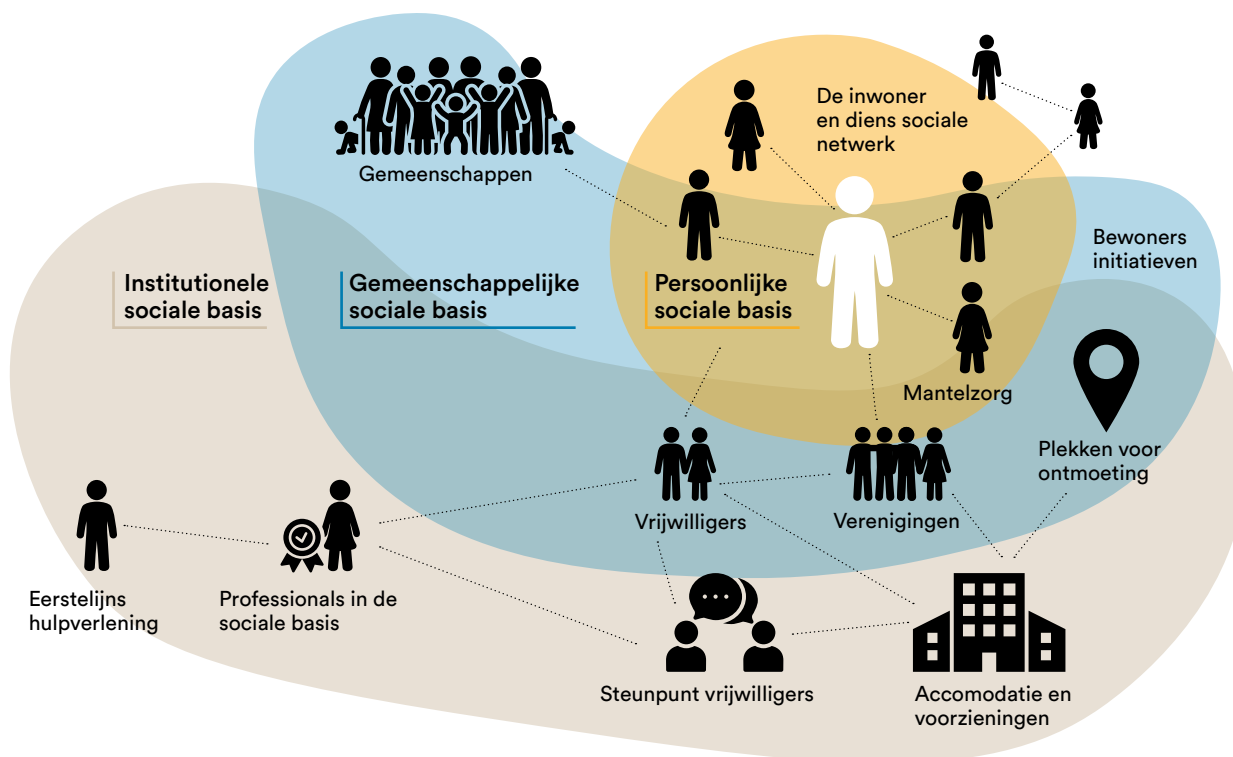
Gemeenschappen

De inwoner en diens sociale netwerk

Bewoners initiatieven

Institutionele sociale basis

Gemeenschappelijke sociale basis

Persoonlijke sociale basis

Mantelzorg

Plekken voor ontmoeting

Vrijwilligers

Verenigingen

Eerstelijns hulpverlening

Professionals in de sociale basis

Steunpunt vrijwilligers

Accomodatie en voorzieningen